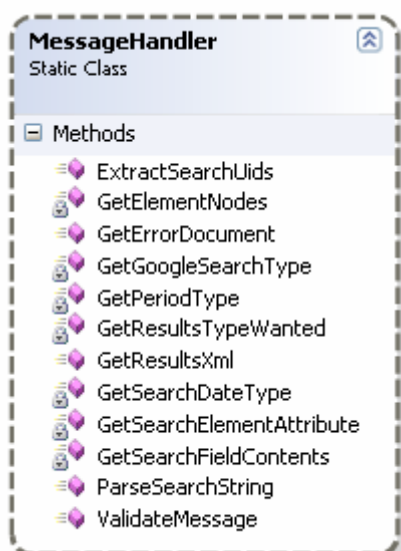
MessageHandler
Static Class

Methods

ExtractSearchUids
GetElementNodes
GetErrorDocument
GetGoogleSearchType
GetPeriodType
GetResultsTypeWanted
GetResultsXml
GetSearchDateType
GetSearchElementAttribute
GetSearchFieldContents
ParseSearchString
ValidateMessage